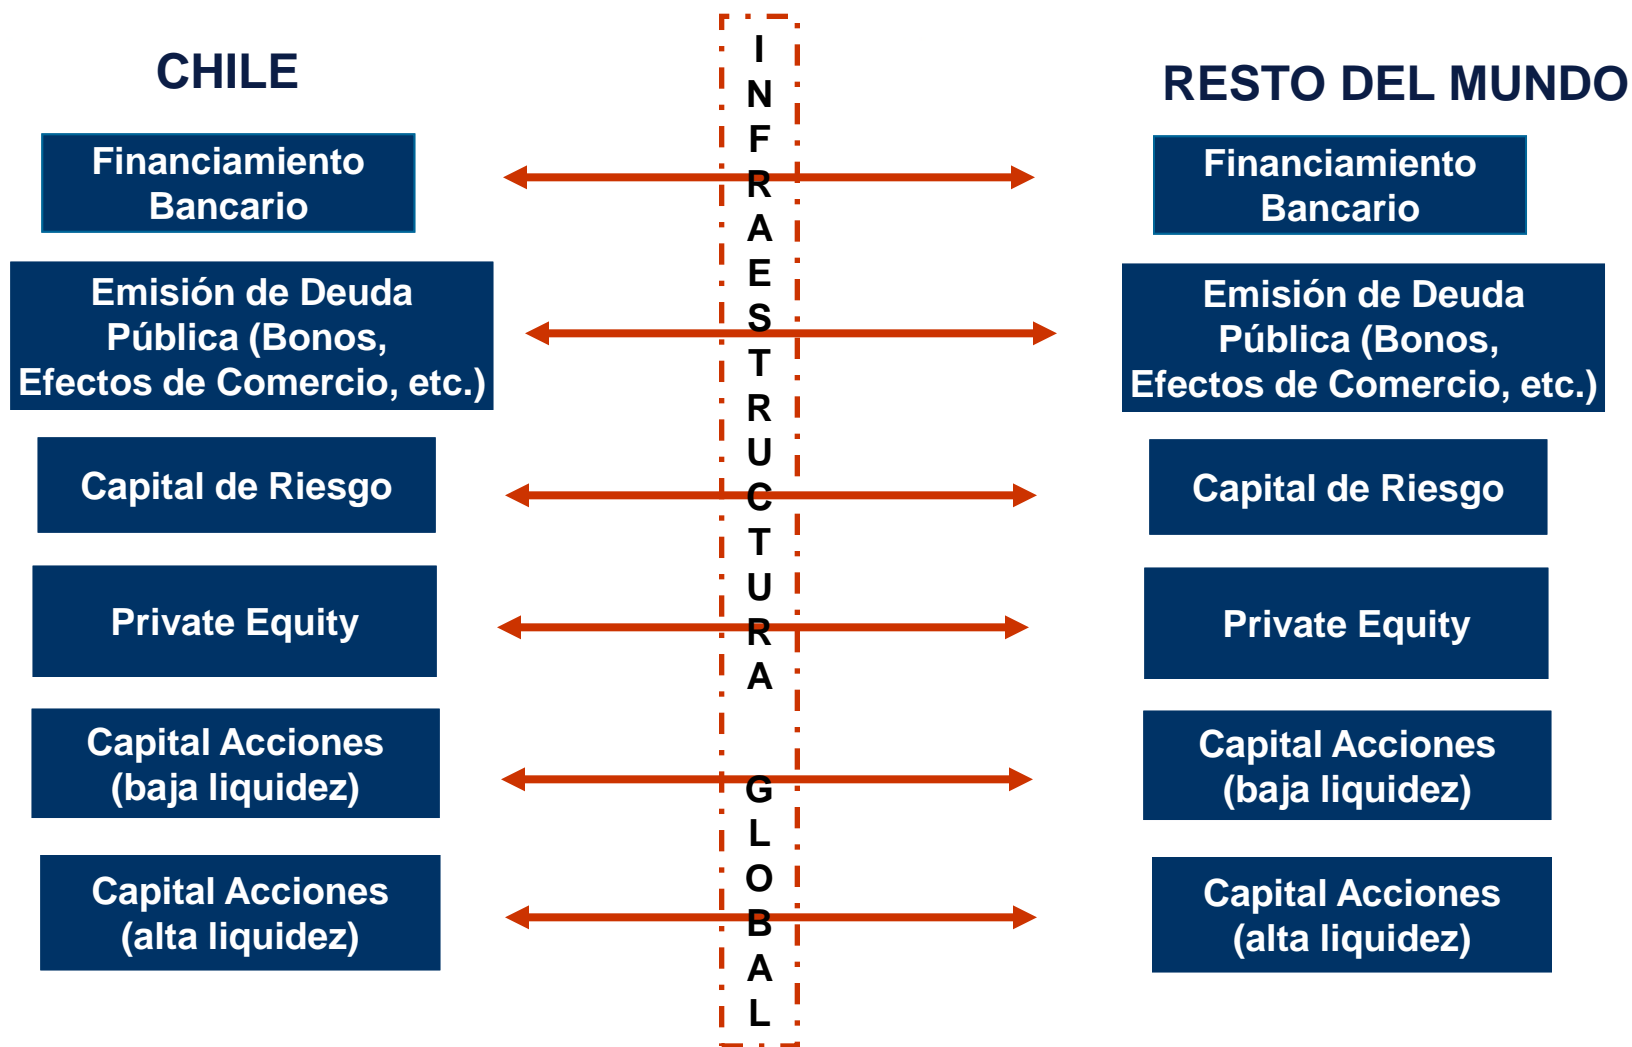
CHILE

Financiamiento Bancario

Emisión de Deuda Pública (Bonos, Efectos de Comercio, etc.)

Capital de Riesgo

Private Equity

Capital Acciones (baja liquidez)

Capital Acciones (alta liquidez)

I N F R A E S T R U C T U R A G L O B A L

RESTO DEL MUNDO

Financiamiento Bancario

Emisión de Deuda Pública (Bonos, Efectos de Comercio, etc.)

Capital de Riesgo

Private Equity

Capital Acciones (baja liquidez)

Capital Acciones (alta liquidez)